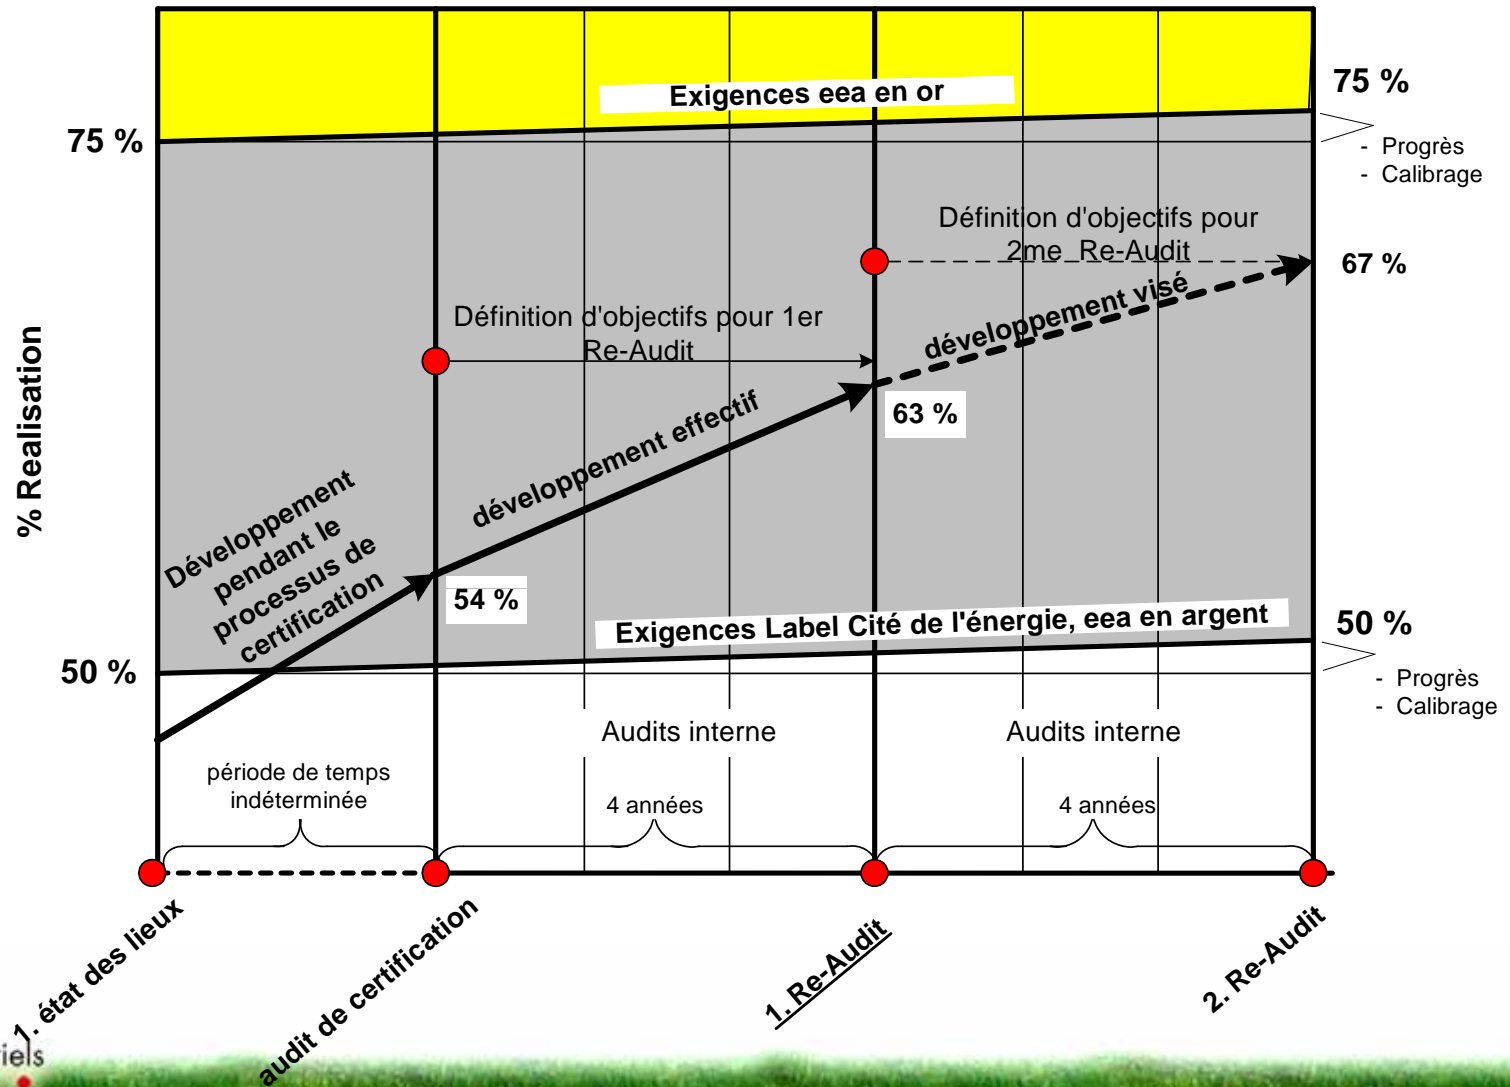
Exigences eea en or

75 %

75 %

- Progrès
- Calibrage

Définition d'objectifs pour 2me Re-Audit

67 %

% Realisation

Définition d'objectifs pour 1er Re-Audit

développement visé

développement effectif

63 %

Développement pendant le processus de certification

54 %

Exigences Label Cité de l'énergie, eea en argent

50 %

50 %

- Progrès
- Calibrage

Audits interne

Audits interne

période de temps indéterminée

4 années

4 années

1. état des lieux

audit de certification

1. Re-Audit

2. Re-Audit

iels